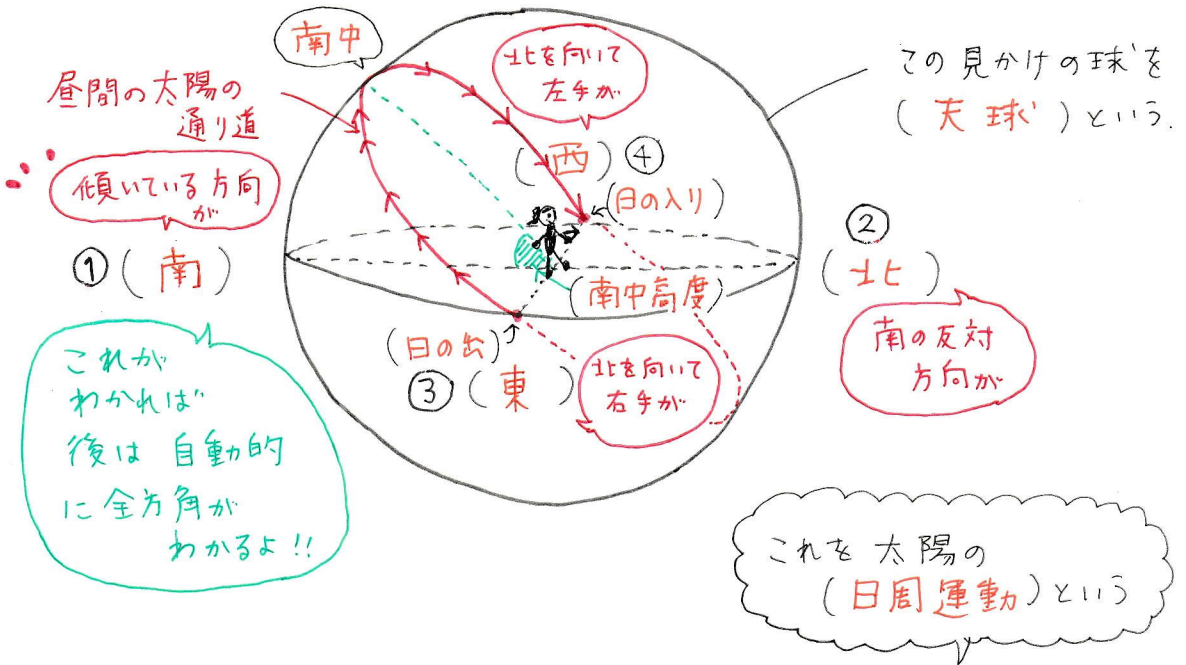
南中

昼間の太陽の通り道

北を向いて左手が

この見かけの球を（天球）という。

傾いている方向が

①（南）

（西）④

（日の入り）

②

（北）

南中高度

南の反対方向が

（日の出）

③（東）

北を向いて右手が

これがわかれば後は自動的に全方角がわかるよ!!

これを太陽の（日周運動）という